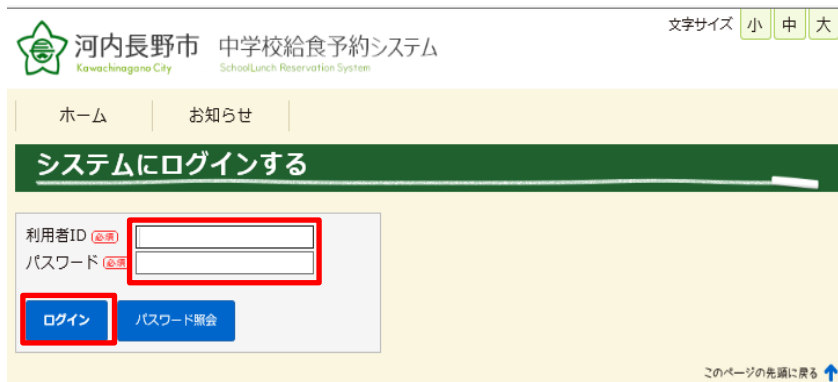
河内長野市 Kawachinagano City 中学校給食予約システム SchoolLunch Reservation System

文字サイズ 小 中 大

ホーム お知らせ

システムにログインする

利用者ID 必須
パスワード 必須

ログイン パスワード照会

このページの先頭に戻る